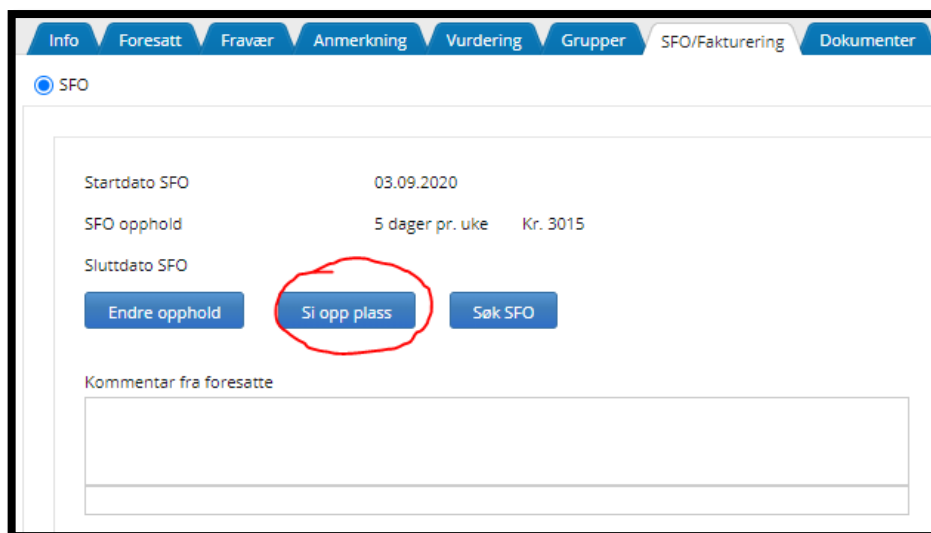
Info Foresatt Fravær Anmerkning Vurdering Grupper SFO/Fakturering Dokumenter

SFO

| | | |
|---|---|---|
| Startdato SFO | 03.09.2020 | |
| SFO opphold | 5 dager pr. uke | Kr. 3015 |
| Sluttdato SFO | | |

Endre opphold Si opp plass Søk SFO

Kommentar fra foresatte